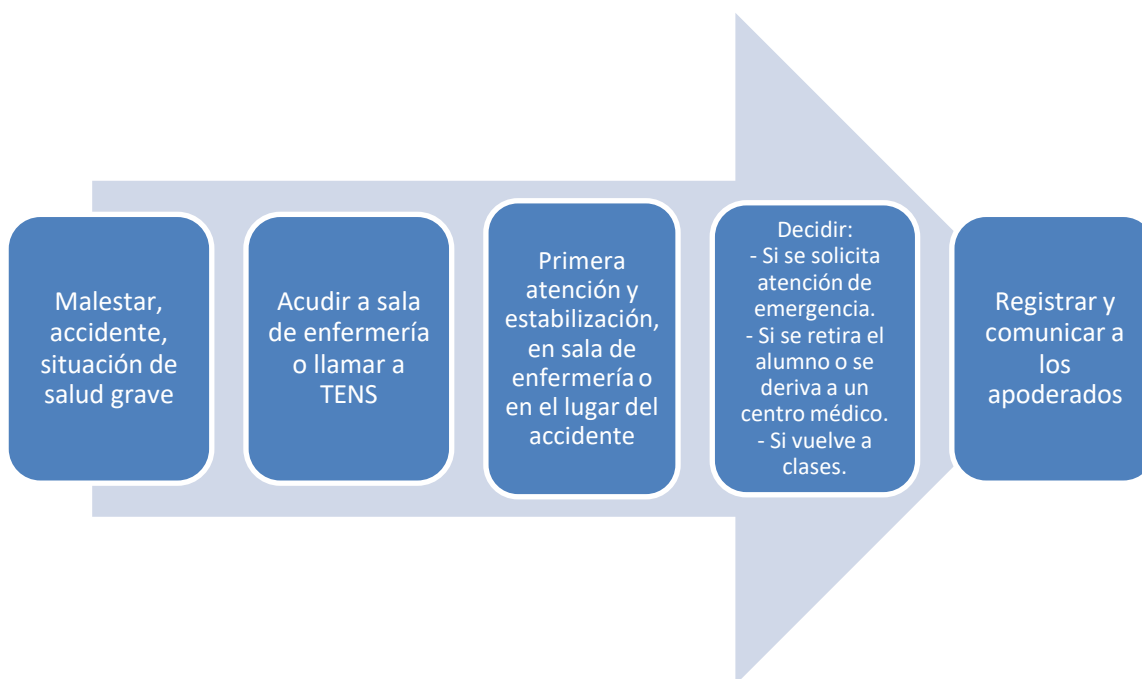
Malestar, accidente, situación de salud grave

Acudir a sala de enfermería o llamar a TENS

Primera atención y estabilización, en sala de enfermería o en el lugar del accidente

Decidir:
- Si se solicita atención de emergencia.
- Si se retira el alumno o se deriva a un centro médico.
- Si vuelve a clases.

Registrar y comunicar a los apoderados